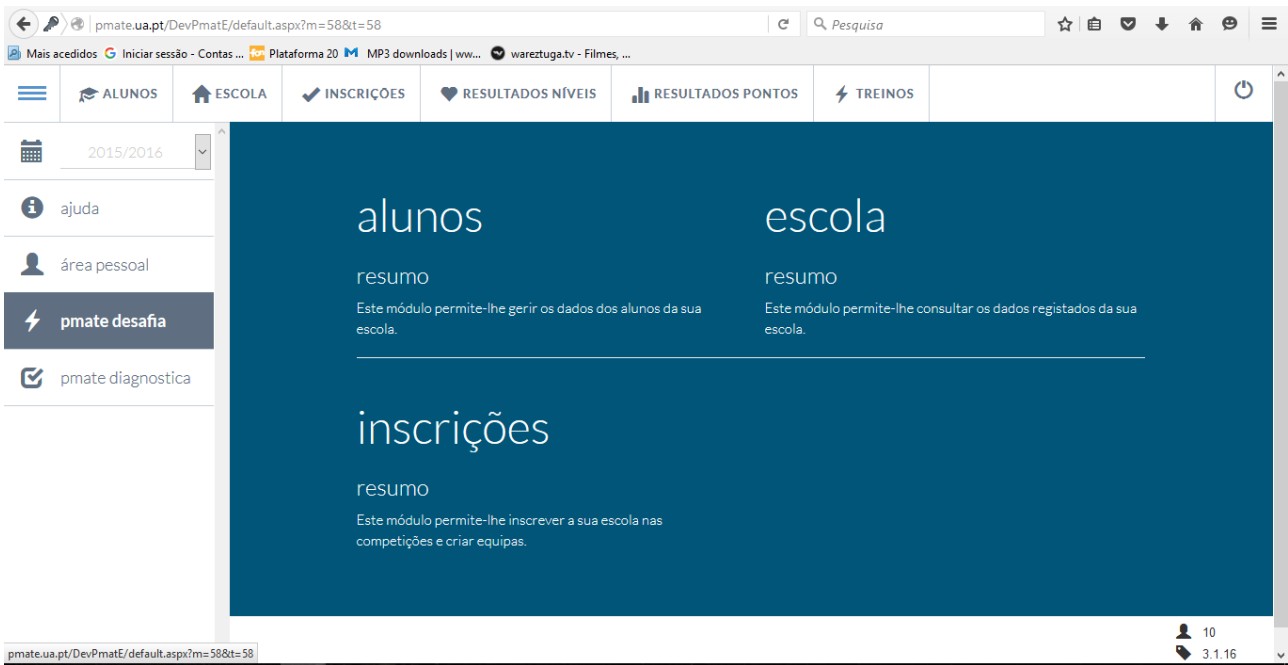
pmate.ua.pt/DevPmatE/default.aspx?m=58&t=58

Pesquisa

Mais acedidos Iniciar sessão - Contas ... Plataforma 20 MP3 downloads | ww... wareztuga.tv - Filmes, ...

ALUNOS ESCOLA INSCRIÇÕES RESULTADOS NÍVEIS RESULTADOS PONTOS TREINOS

2015/2016

ajuda

área pessoal

pmate desafia

pmate diagnostica

alunos

resumo

Este módulo permite-lhe gerir os dados dos alunos da sua escola.

escola

resumo

Este módulo permite-lhe consultar os dados registados da sua escola.

inscrições

resumo

Este módulo permite-lhe inscrever a sua escola nas competições e criar equipas.

10

3.1.16

pmate.ua.pt/DevPmatE/default.aspx?m=58&t=58